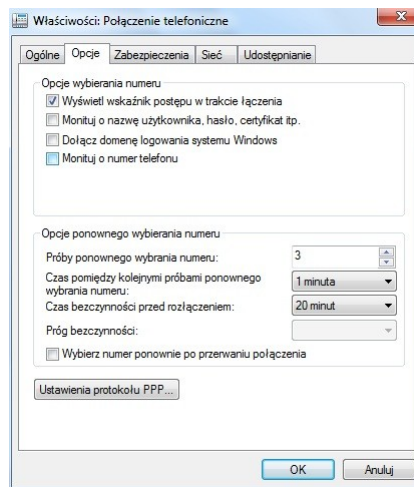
Właściwości: Połączenie telefoniczne

Ogólne | Opcje | Zabezpieczenia | Sieć | Udostępnianie

Opcje wybierania numeru

Wyświetl wskaźnik postępu w trakcie łączenia

Monituj o nazwę użytkownika, hasło, certyfikat itp.

Dołącz domenę logowania systemu Windows

Monituj o numer telefonu

Opcje ponownego wybierania numeru

Próby ponownego wybrania numeru: 3

Czas pomiędzy kolejnymi próbami ponownego wybrania numeru: 1 minuta

Czas bezczynności przed rozłączeniem: 20 minut

Próg bezczynności:

Wybierz numer ponownie po przerwaniu połączenia

Ustawienia protokołu PPP...

OK | Anuluj